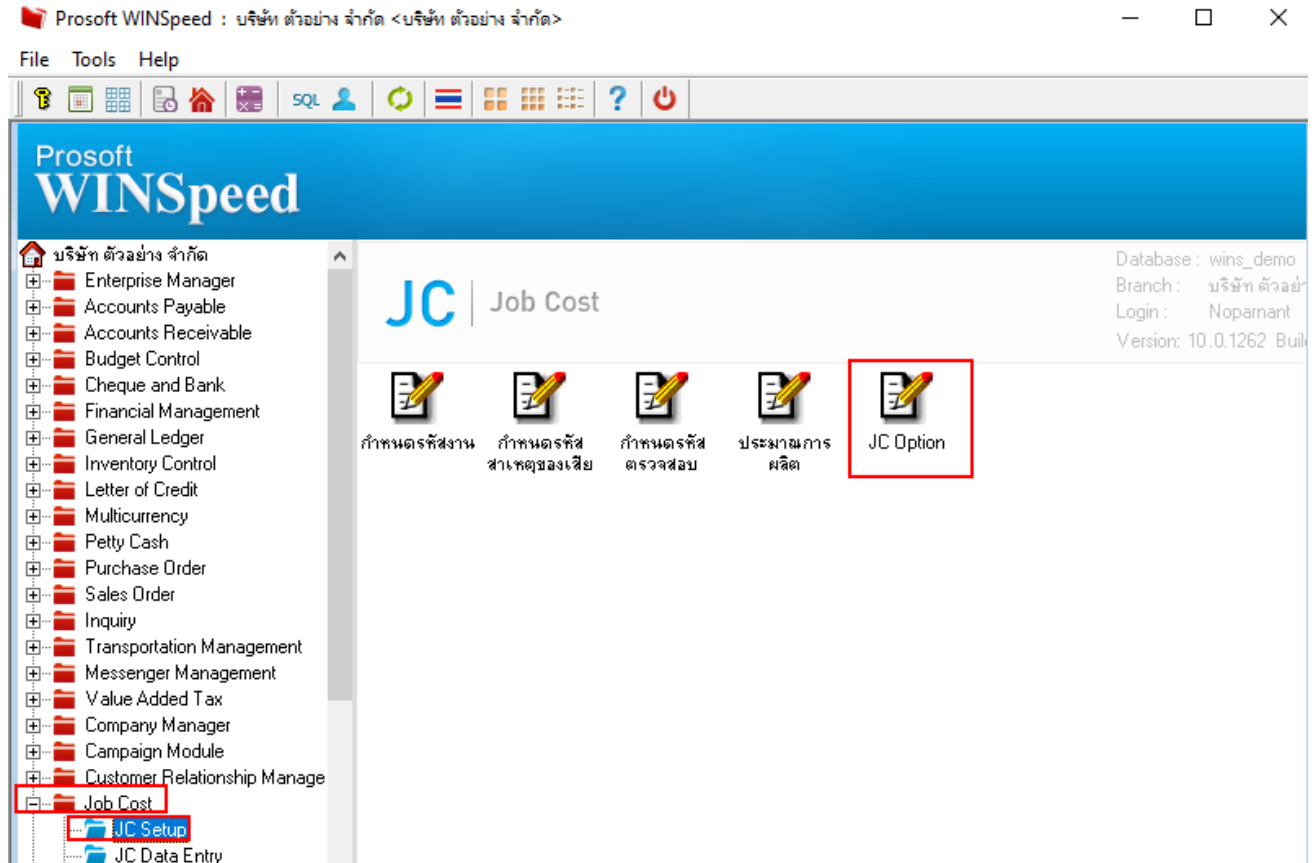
Prosoft WINSpeed : บริษัท ตัวอย่าง จำกัด <บริษัท ตัวอย่าง จำกัด>

File Tools Help

SQL

Prosoft
WINSpeed

บริษัท ตัวอย่าง จำกัด
Enterprise Manager
Accounts Payable
Accounts Receivable
Budget Control
Cheque and Bank
Financial Management
General Ledger
Inventory Control
Letter of Credit
Multicurrency
Petty Cash
Purchase Order
Sales Order
Inquiry
Transportation Management
Messenger Management
Value Added Tax
Company Manager
Campaign Module
Customer Relationship Manage
Job Cost
JC Setup
JC Data Entry

JC | Job Cost

Database : wins_demo
Branch : บริษัท ตัวอย่
Login : Noparnant
Version: 10.0.1262 Buil

กำหนดรหัสงาน
กำหนดรหัสสาเหตุของเสีย
กำหนดรหัสตรวจสอบ
ประมาณการผลิต
JC Option